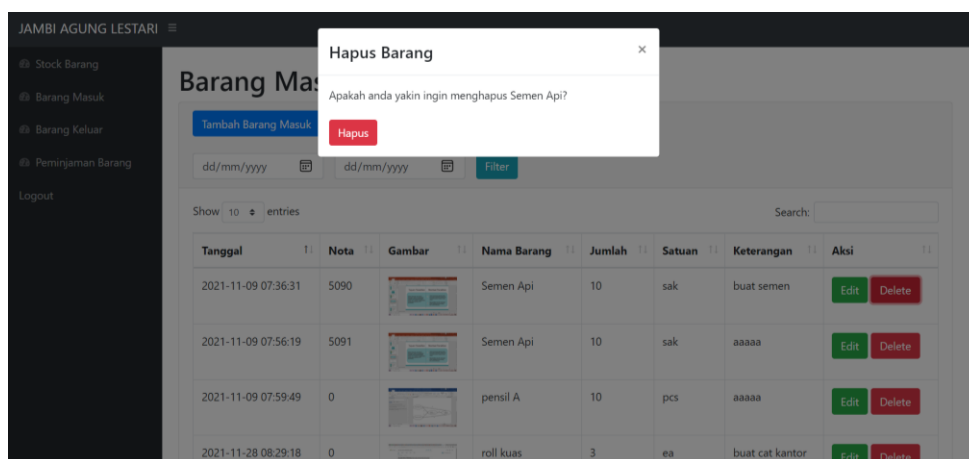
JAMBI AGUNG LESTARI ≡

Stock Barang
Barang Masuk
Barang Keluar
Peminjaman Barang
Logout

Barang Mas

Hapus Barang ×

Apakah anda yakin ingin menghapus Semen Api?

Hapus

Tambah Barang Masuk

dd/mm/yyyy dd/mm/yyyy Filter

Show 10 entries

Search:

| Tanggal | Nota | Gambar | Nama Barang | Jumlah | Satuan | Keterangan | Aksi |
|---|---|---|---|---|---|---|---|
| 2021-11-09 07:36:31 | 5090 | | Semen Api | 10 | sak | buat semen | Edit Delete |
| 2021-11-09 07:56:19 | 5091 | | Semen Api | 10 | sak | aaaaa | Edit Delete |
| 2021-11-09 07:59:49 | 0 | | pensil A | 10 | pcs | aaaaa | Edit Delete |
| 2021-11-28 08:29:18 | 0 | | roll kuas | 3 | ea | buat cat kantor | Edit Delete |